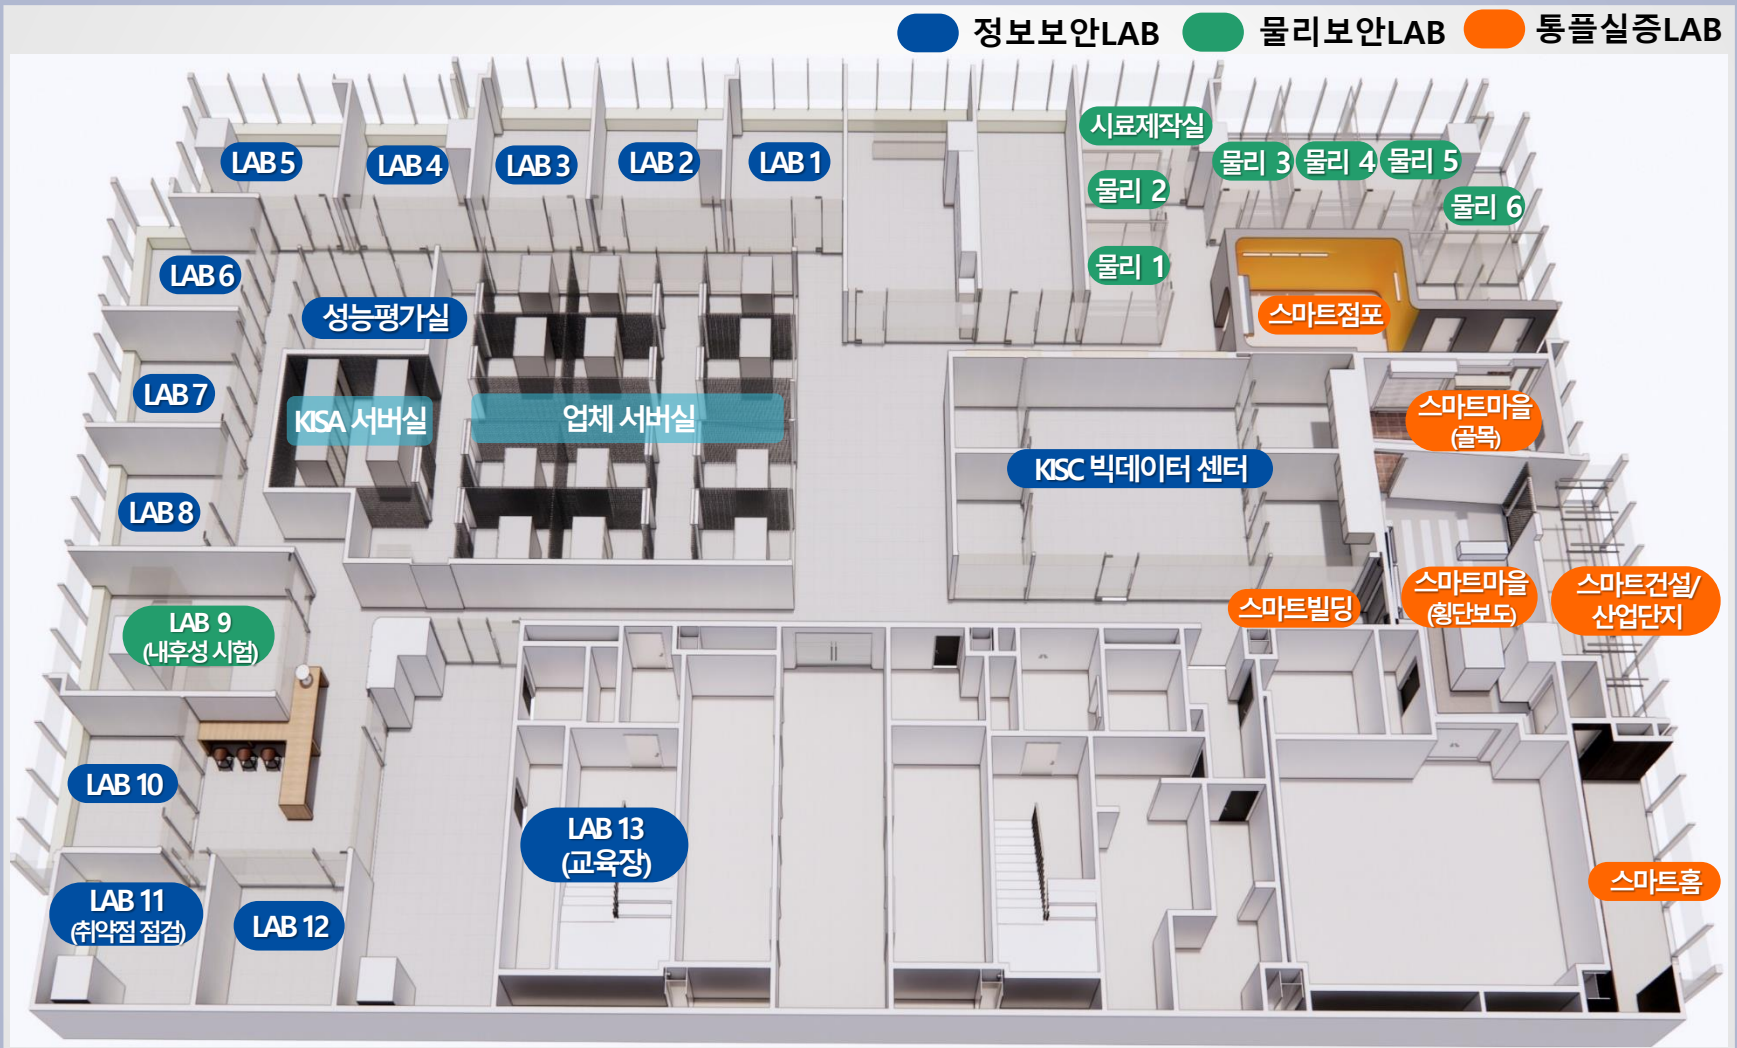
정보보안LAB 물리보안LAB 통플실증LAB

LAB 5 LAB 4 LAB 3 LAB 2 LAB 1

시료제작실

물리 3 물리 4 물리 5

물리 2

물리 6

물리 1

LAB 6

성능평가실

스마트점포

LAB 7

KISA 서버실

업체 서버실

스마트마을 (골목)

KISC 빅데이터 센터

LAB 8

LAB 9 (내후성 시험)

스마트빌딩

스마트마을 (횡단보도)

스마트건설/ 산업단지

LAB 10

LAB 13 (교육장)

스마트홈

LAB 11 (취약점 점검)

LAB 12